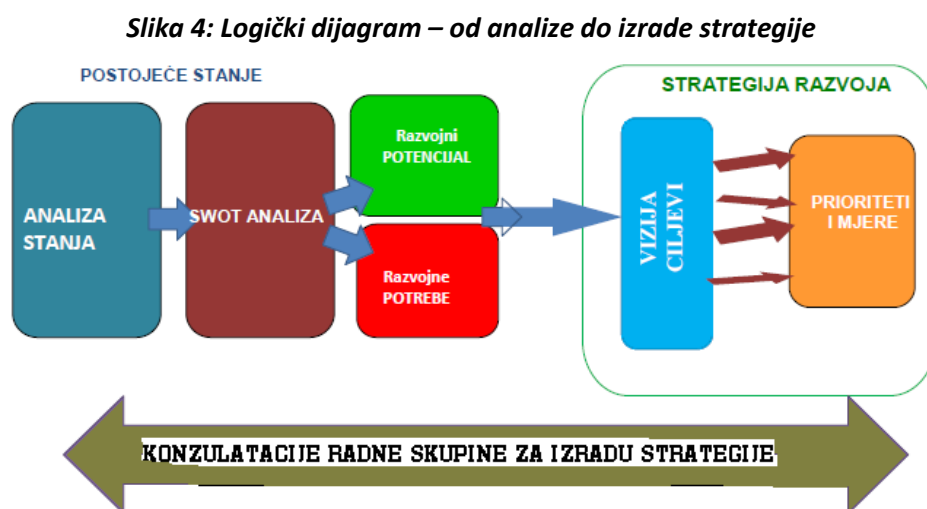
Slika 4: Logički dijagram – od analize do izrade strategije

POSTOJEĆE STANJE

ANALIZA STANJA

SWOT ANALIZA

Razvojni POTENCIJAL

Razvojne POTREBE

STRATEGIJA RAZVOJA

VIZIJA CILJEVI

PRIORITETI I MJERE

KONZULATACIJE RADNE SKUPINE ZA IZRADU STRATEGIJE